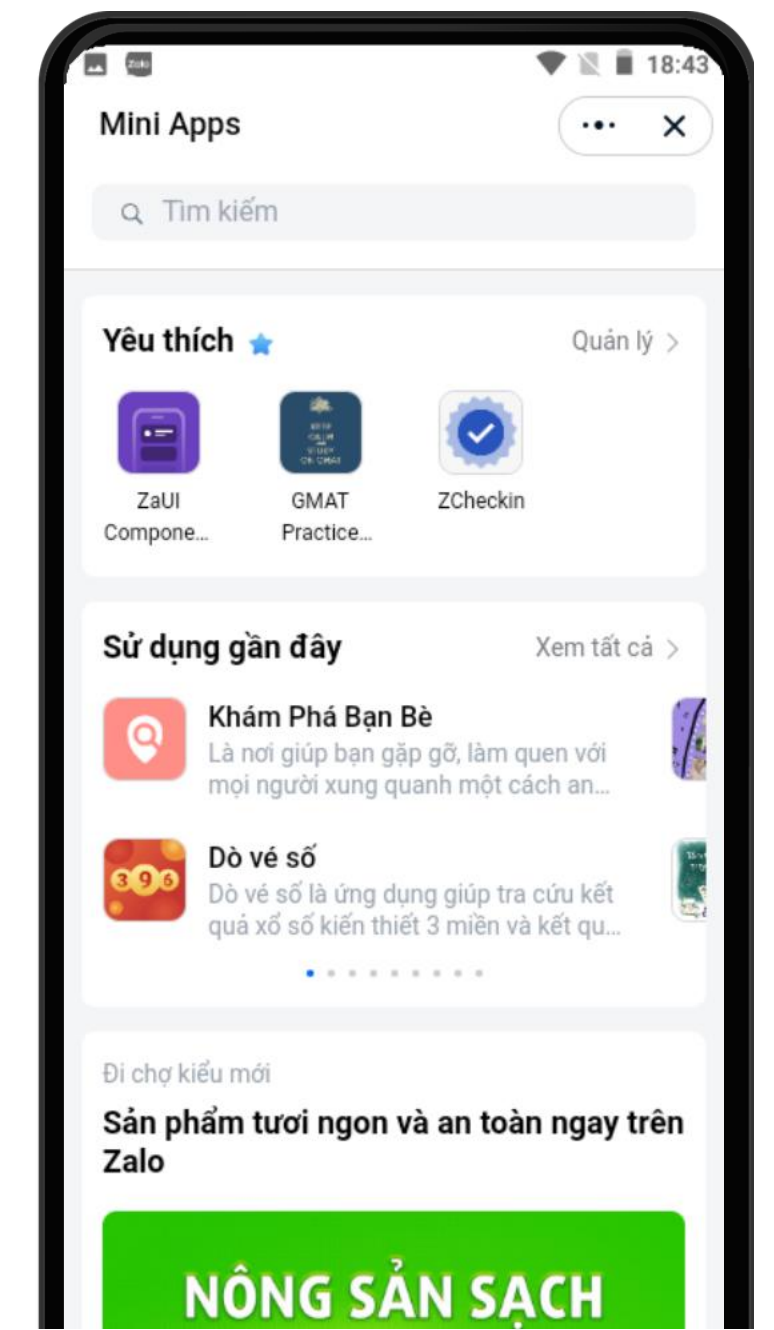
18:43

Mini Apps

Tìm kiếm

Yêu thích

Quản lý >

ZaUI Compone...

GMAT Practice...

ZCheckin

Sử dụng gần đây

Xem tất cả >

Khám Phá Bạn Bè
Là nơi giúp bạn gặp gỡ, làm quen với mọi người xung quanh một cách an...

Dò vé số
Dò vé số là ứng dụng giúp tra cứu kết quả xổ số kiến thiết 3 miền và kết qu...

3 9 6

Đi chợ kiểu mới

Sản phẩm tươi ngon và an toàn ngay trên Zalo

NÔNG SẢN SẠCH